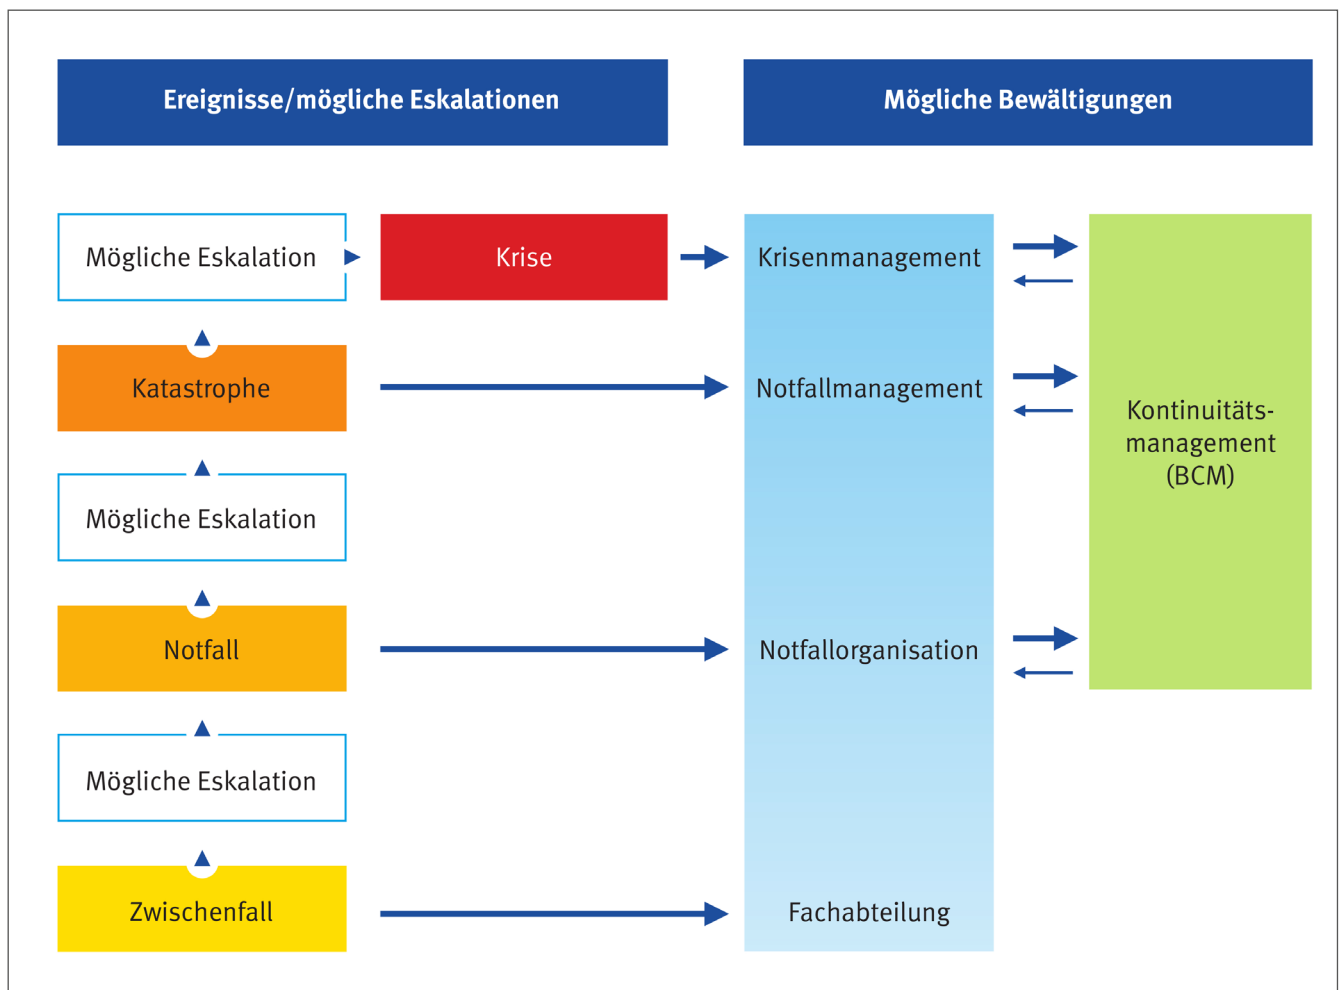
Ereignisse/mögliche Eskalationen

Mögliche Bewältigungen

Mögliche Eskalation

Krise

Krisenmanagement

Katastrophe

Notfallmanagement

Kontinuitäts-management (BCM)

Mögliche Eskalation

Notfall

Notfallorganisation

Mögliche Eskalation

Zwischenfall

Fachabteilung